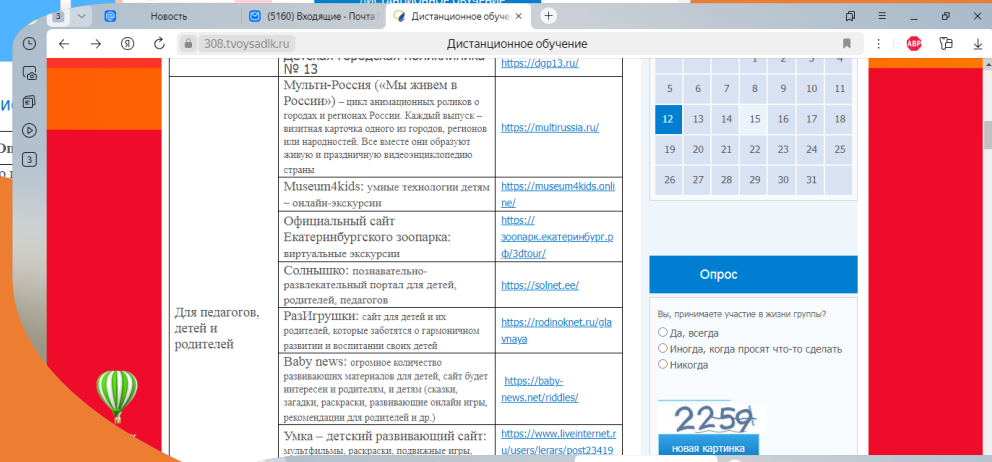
3 Новость (5160) Входящие - Почта Дистанционное обучение

308.tvoysadik.ru Дистанционное обучение

№ 13 https://dgp13.ru/

| | | |
|---|---|---|
| Для педагогов, детей и родителей | Мульти-Россия («Мы живем в России») – цикл анимационных роликов о городах и регионах России. Каждый выпуск – визитная карточка одного из городов, регионов или народностей. Все вместе они образуют живую и праздничную видеоэнциклопедию страны | https://multirussia.ru/ |
| | Museum4kids: умные технологии детям – онлайн-экскурсии | https://museum4kids.online/ |
| | Официальный сайт Екатеринбургского зоопарка: виртуальные экскурсии | https://зоопарк.екатеринбург.рф/3dtour/ |
| | Солнышко: познавательно-развлекательный портал для детей, родителей, педагогов | https://solnet.ee/ |
| | РазИгрушки: сайт для детей и их родителей, которые заботятся о гармоничном развитии и воспитании своих детей | https://rodinoknet.ru/glavnaya |
| | Baby news: огромное количество развивающих материалов для детей, сайт будет интересен и родителям, и детям (сказки, загадки, раскраски, развивающие онлайн игры, рекомендации для родителей и др.) | https://baby-news.net/riddles/ |
| | Умка – детский развивающий сайт: мультфильмы, раскраски, подвижные игры, | https://www.liveinternet.ru/users/lerars/post23419 |

| | | | | | | |
|---|---|---|---|---|---|---|
| 5 | 6 | 7 | 8 | 9 | 10 | 11 |
| 12 | 13 | 14 | 15 | 16 | 17 | 18 |
| 19 | 20 | 21 | 22 | 23 | 24 | 25 |
| 26 | 27 | 28 | 29 | 30 | 31 | |

Опрос

Вы, принимаете участие в жизни группы?
Да, всегда
Иногда, когда просят что-то сделать
Никогда

2259
новая картинка